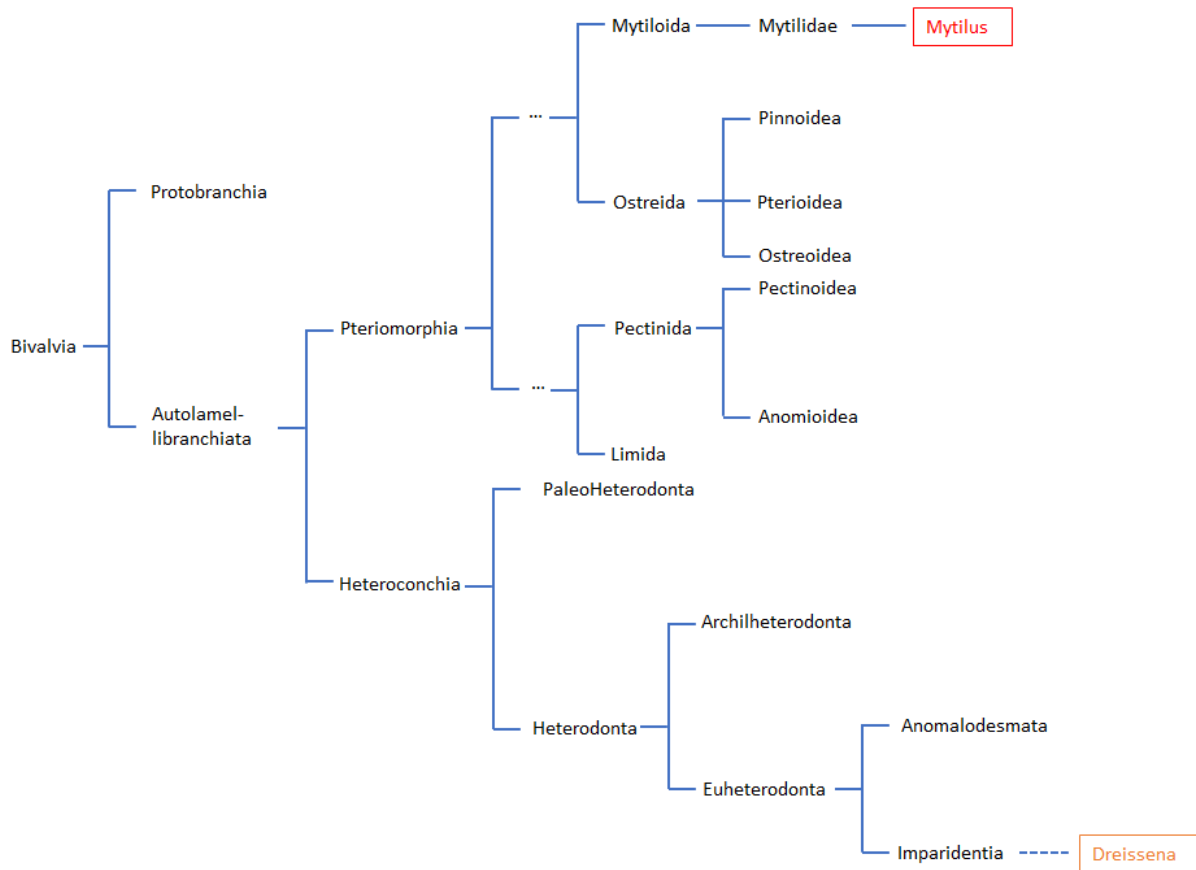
Bivalvia

Protobranchia

Autolamellibranchiata

Pteriomorphia

Heteroconchia

...

...

Mytiloida

Mytilidae

Mytilus

Ostreida

Pinnoidea

Pterioidea

Ostreoidea

Pectinida

Pectinoidea

Anomioidea

Limida

PaleoHeterodonta

Heterodonta

Archilheterodonta

Euheterodonta

Anomalodesmata

Imparidentia

Dreissena